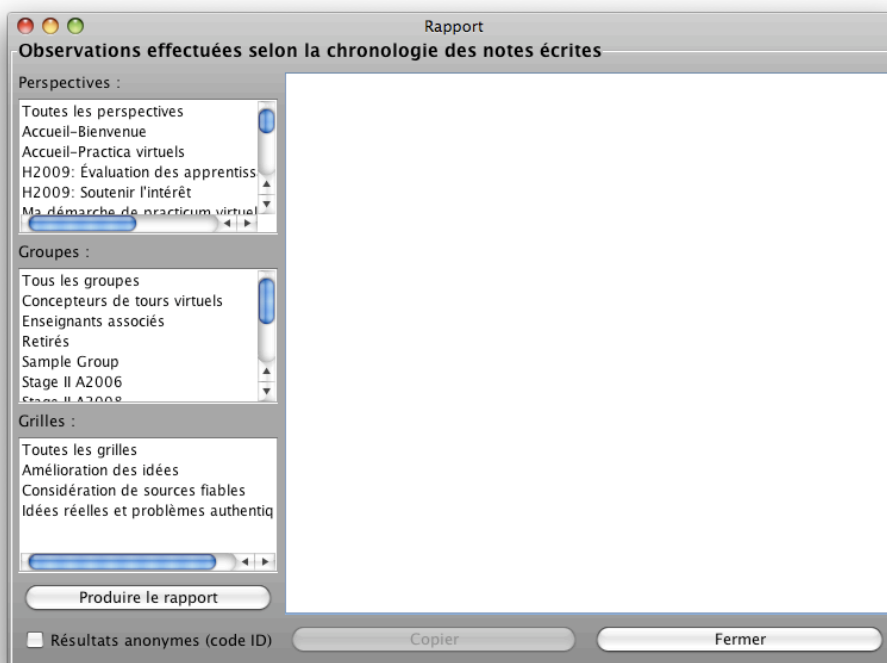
Rapport

Observations effectuées selon la chronologie des notes écrites

Perspectives :

Toutes les perspectives
Accueil-Bienvenue
Accueil-Practica virtuels
H2009: Évaluation des apprentiss
H2009: Soutenir l'intérêt
Ma démarche de practicum virtuel

Groupes :

Tous les groupes
Concepteurs de tours virtuels
Enseignants associés
Retirés
Sample Group
Stage II A2006
Stage II A2008

Grilles :

Toutes les grilles
Amélioration des idées
Considération de sources fiables
Idées réelles et problèmes authentiq

Produire le rapport

Résultats anonymes (code ID)

Copier

Fermer